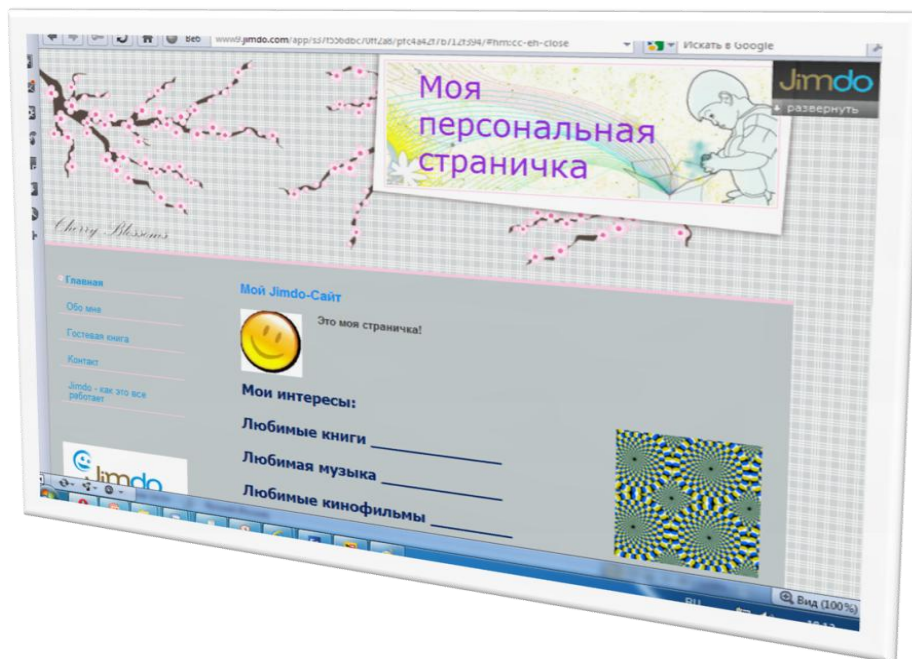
Веб www.jimdo.com/app/s37f556dbc70ff2a6/pfc4a4217b712f394/#hm:cc-eh-close

Искать в Google

Моя персональная страничка

Jimdo

развернуть

Cherry Blossoms

Главная

Обо мне

Гостевая книга

Контакт

Jimdo - как это все работает

Мой Jimdo-Сайт

Это моя страничка!

Мои интересы:

Любимые книги ____________

Любимая музыка ____________

Любимые кинофильмы ________

Jimdo

RU

Вид (100%)